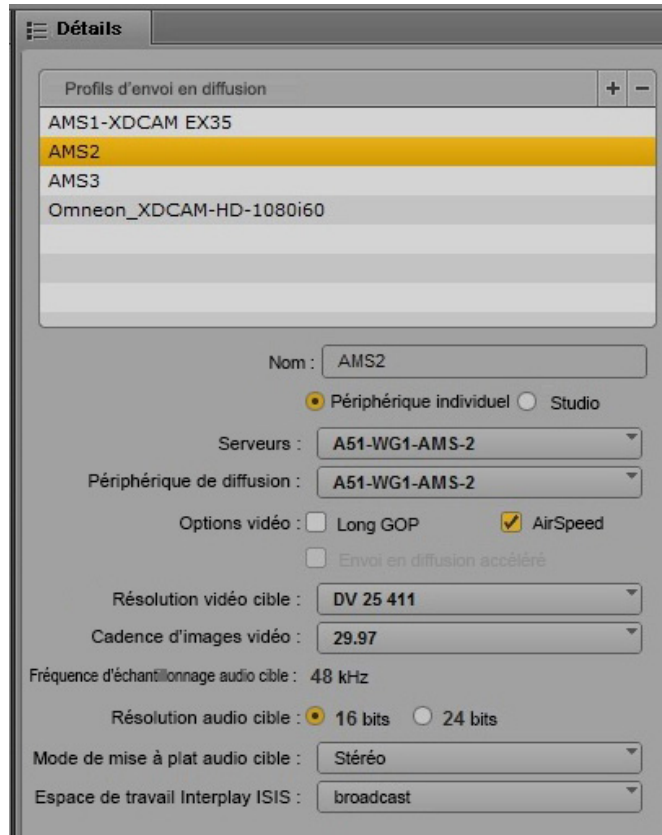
Détails

Profils d'envoi en diffusion + −

AMS1-XDCAM EX35
AMS2
AMS3
Omneon_XDCAM-HD-1080i60

Nom : AMS2

Périphérique individuel Studio

Serveurs : A51-WG1-AMS-2

Périphérique de diffusion : A51-WG1-AMS-2

Options vidéo : Long GOP AirSpeed

Envoi en diffusion accéléré

Résolution vidéo cible : DV 25 411

Cadence d'images vidéo : 29.97

Fréquence d'échantillonnage audio cible : 48 kHz

Résolution audio cible : 16 bits 24 bits

Mode de mise à plat audio cible : Stéréo

Espace de travail Interplay ISIS : broadcast